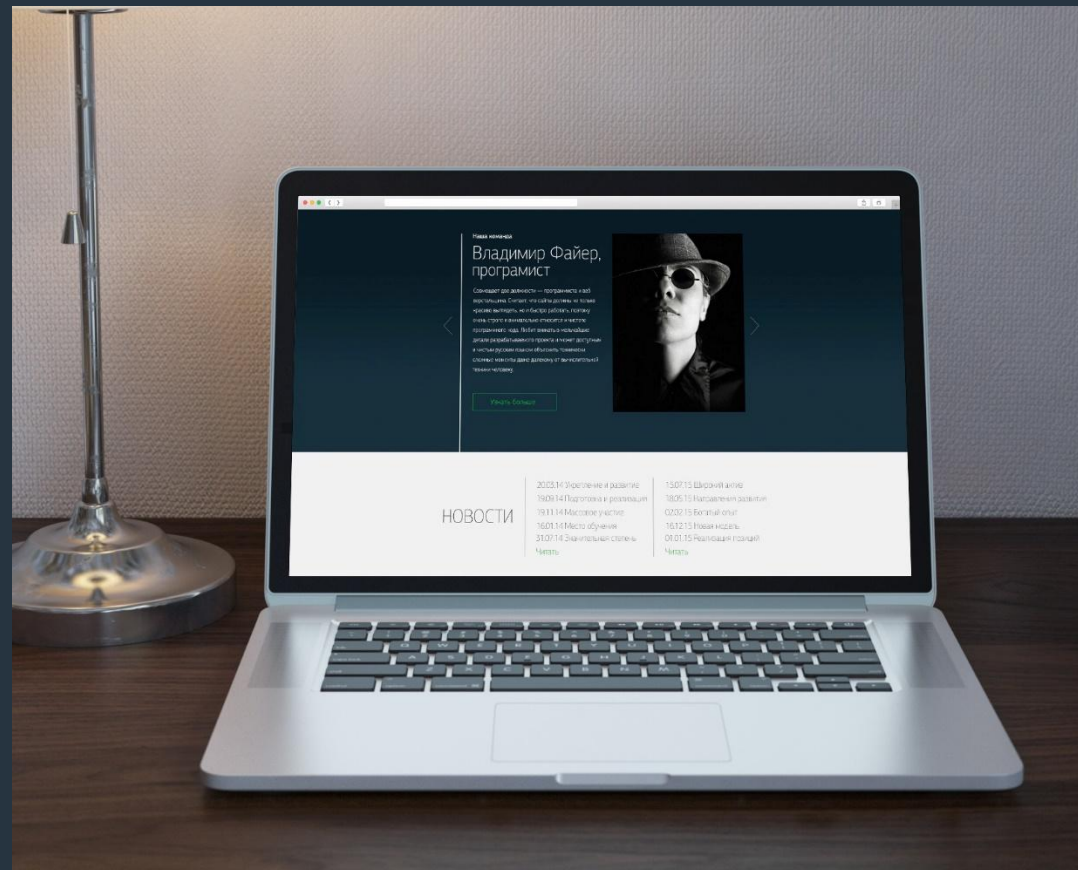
Наша команда

Владимир Файер, програмист

Совмещает две должности — программиста и веб-верстальщика. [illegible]

Узнать больше

НОВОСТИ

20.03.14 Укрепление и развитие
19.09.14 Подготовка и реализация
19.11.14 Массовое участие
16.01.14 Место обучения
31.07.14 Значительная степень
Читать

15.07.15 Широкий актив
18.05.15 Направления развития
02.02.15 Богатый опыт
16.12.15 Новая модель
01.01.15 Реализация позиций
Читать